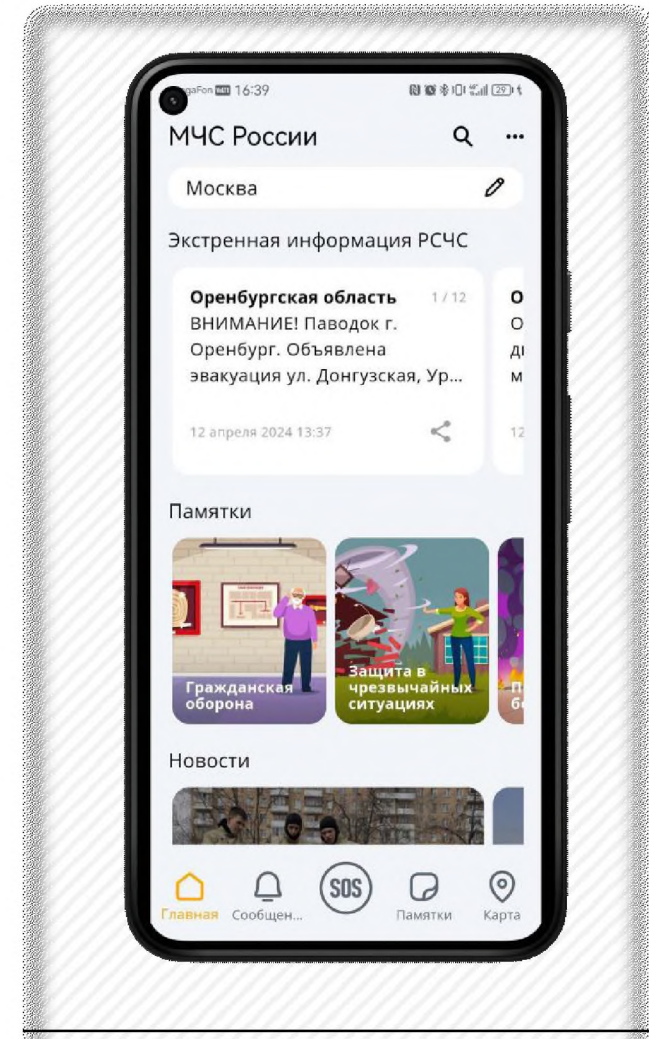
gaFon 16:39

МЧС России

Москва

Экстренная информация РСЧС

Оренбургская область 1 / 12
ВНИМАНИЕ! Паводок г. Оренбург. Объявлена эвакуация ул. Донгузская, Ур...

12 апреля 2024 13:37

О
О
д
м
12

Памятки

Гражданская оборона

Защита в чрезвычайных ситуациях

П
б

Новости

Главная
Сообщен...
SOS
Памятки
Карта